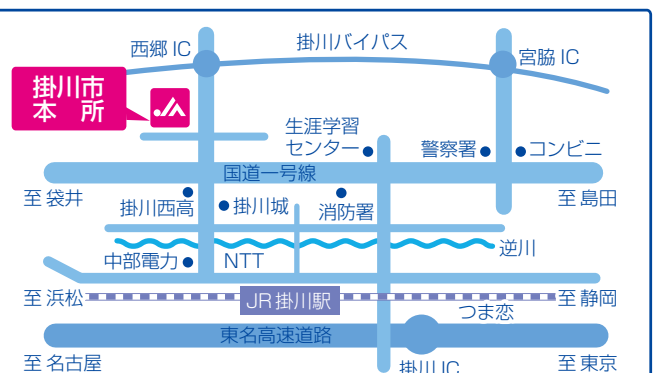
西郷 IC
掛川バイパス
宮脇 IC
掛川市
本　所
生涯学習
センター
警察署
コンビニ
国道一号線
至 袋井
至 島田
掛川西高
掛川城
消防署
逆川
中部電力
NTT
至 浜松
JR 掛川駅
至 静岡
つま恋
東名高速道路
至 名古屋
掛川 IC
至 東京